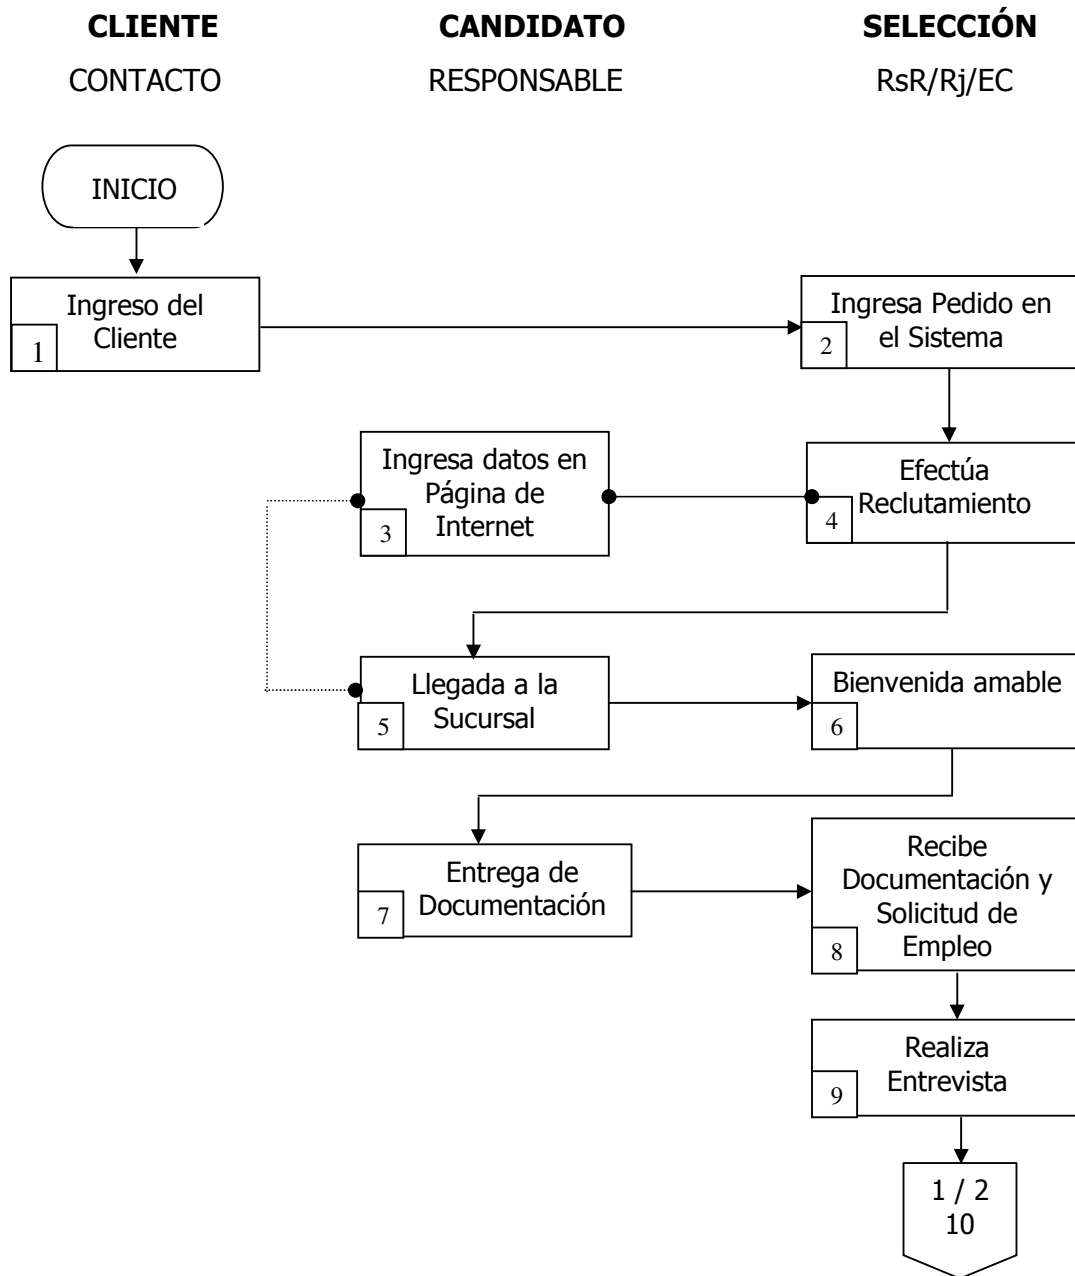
**CLIENTE**
CONTACTO

**CANDIDATO**
RESPONSABLE

**SELECCIÓN**
RsR/Rj/EC

INICIO

Ingreso del Cliente
1

Ingresa Pedido en el Sistema
2

Ingresa datos en Página de Internet
3

Efectúa Reclutamiento
4

Llegada a la Sucursal
5

Bienvenida amable
6

Entrega de Documentación
7

Recibe Documentación y Solicitud de Empleo
8

Realiza Entrevista
9

1 / 2
10